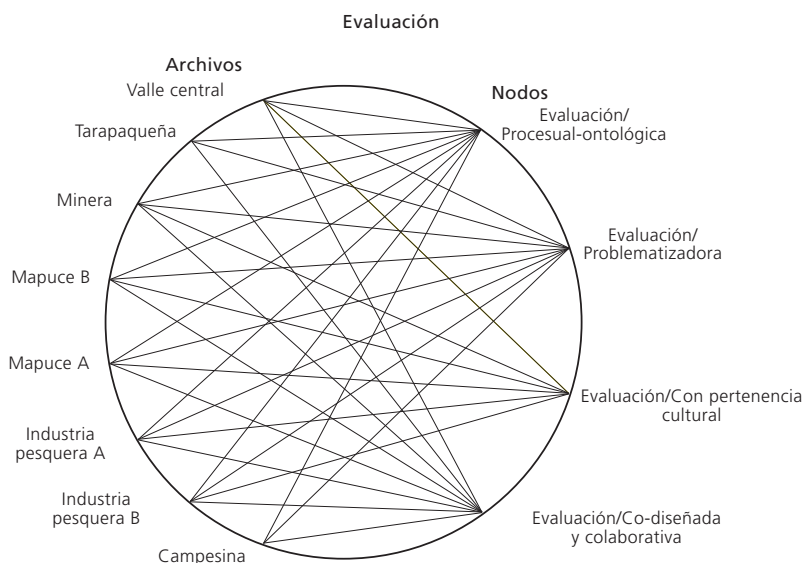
Evaluación

Archivos

Valle central

Tarapaqueña

Minera

Mapuce B

Mapuce A

Industria pesquera A

Industria pesquera B

Campesina

Nodos

Evaluación/ Procesual-ontológica

Evaluación/ Problematizadora

Evaluación/Con pertenencia cultural

Evaluación/Co-diseñada y colaborativa